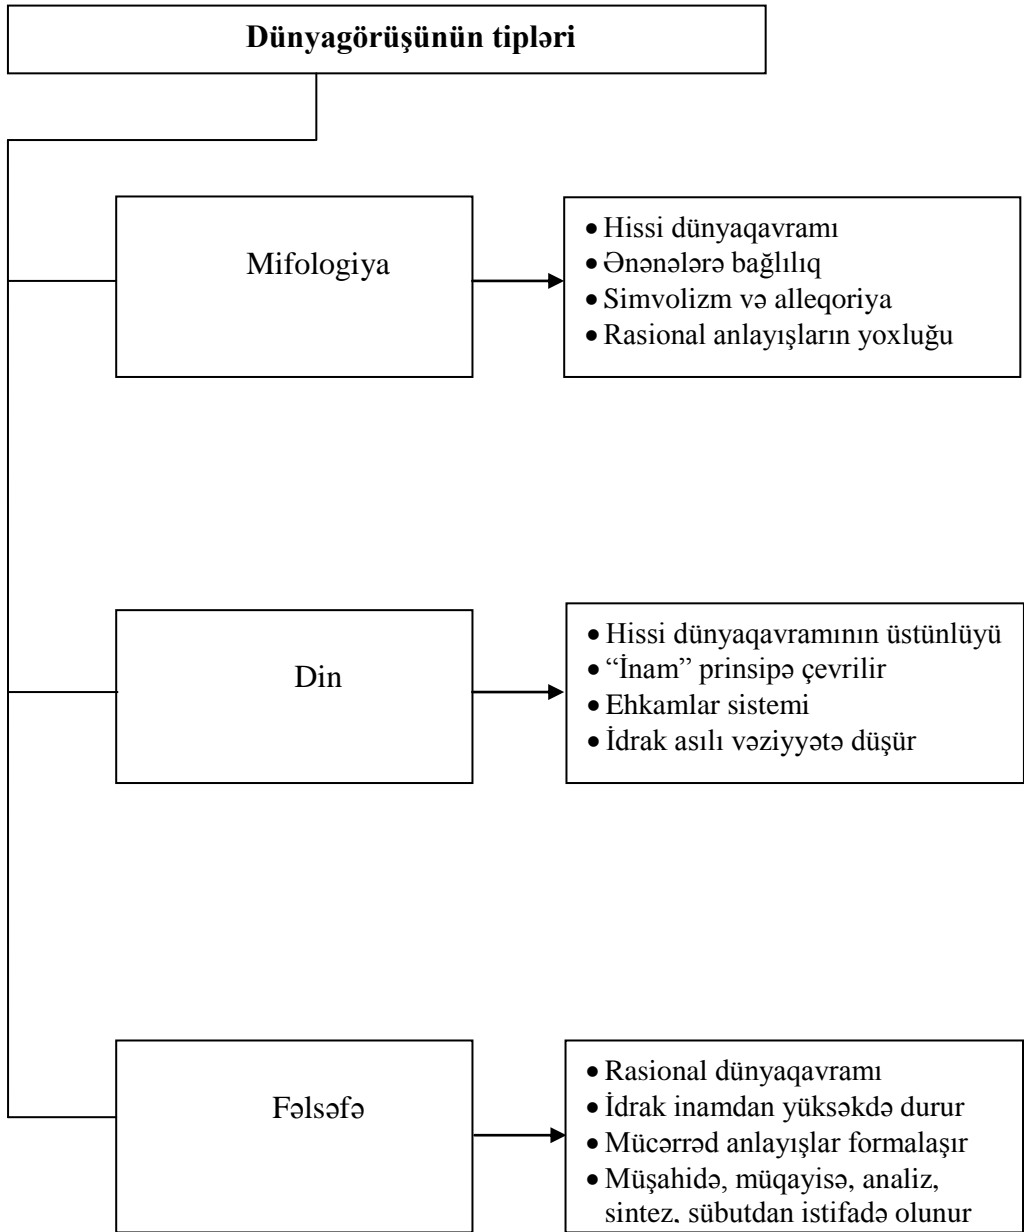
**Dünyagörüşünün tipləri**

Mifologiya

- Hissi dünyaqavramı
- Ənənələrə bağlılıq
- Simvolizm və alleqoriya
- Rasional anlayışların yoxluğu

Din

- Hissi dünyaqavramının üstünlüyü
- “İnam” prinsipə çevrilir
- Ehkamlar sistemi
- İdrak asılı vəziyyətə düşür

Fəlsəfə

- Rasional dünyaqavramı
- İdrak inamdan yüksəkdə durur
- Mücərrəd anlayışlar formalaşır
- Müşahidə, müqayisə, analiz, sintez, sübutdan istifadə olunur